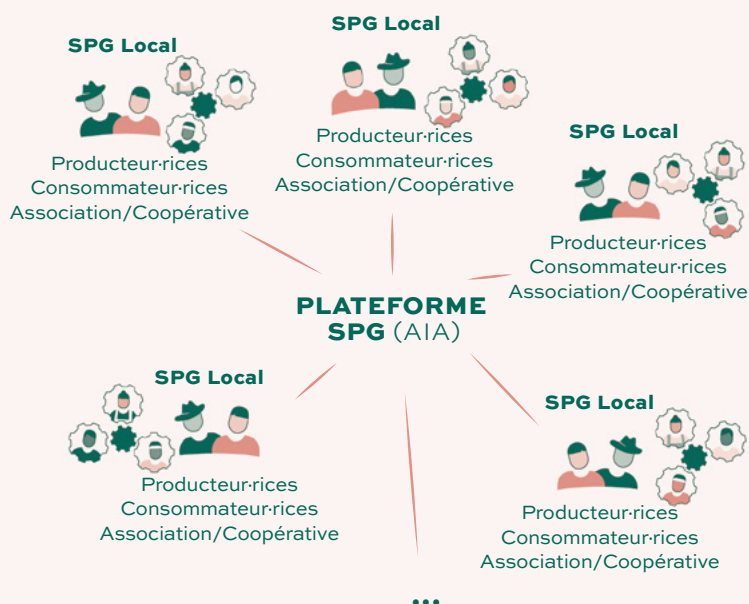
SPG Local

Producteur·rices
Consommateur·rices
Association/Coopérative

SPG Local

Producteur·rices
Consommateur·rices
Association/Coopérative

SPG Local

Producteur·rices
Consommateur·rices
Association/Coopérative

PLATEFORME SPG (AIA)

SPG Local

Producteur·rices
Consommateur·rices
Association/Coopérative

SPG Local

Producteur·rices
Consommateur·rices
Association/Coopérative

...